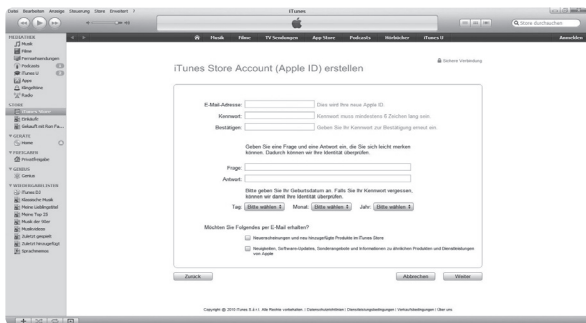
Datei Bearbeiten Anzeige Steuerung Store Erweitert ?

iTunes

Store durchsuchen

MEDIATHEK
Musik
Filme
Fernsehsendungen
Podcasts
iTunes U
Apps
Klingeltöne
Radio

STORE
iTunes Store
Einkäufe
Gekauft mit Ram Pa...

GERÄTE
Home

FREIGABEN
Privatfreigabe

GENIUS
Genius

WIEDERGABELISTEN
iTunes DJ
Klassische Musik
Meine Lieblingstitel
Meine Top 25
Musik der 90er
Musikvideos
Zuletzt gespielt
Zuletzt hinzugefügt
Sprachmemos

Musik Filme TV-Sendungen App Store Podcasts Hörbücher iTunes U

Abmelden

iTunes Store Account (Apple ID) erstellen

Sichere Verbindung

E-Mail-Adresse: Dies wird Ihre neue Apple ID.

Kennwort: Kennwort muss mindestens 8 Zeichen lang sein.

Bestätigen: Geben Sie Ihr Kennwort zur Bestätigung erneut ein.

Geben Sie eine Frage und eine Antwort ein, die Sie sich leicht merken können. Dadurch können wir Ihre Identität überprüfen.

Frage:

Antwort:

Bitte geben Sie Ihr Geburtsdatum an. Falls Sie Ihr Kennwort vergessen, können wir damit Ihre Identität überprüfen.

Tag: Bitte wählen Monat: Bitte wählen Jahr: Bitte wählen

Möchten Sie Folgendes per E-Mail erhalten?

Neuerscheinungen und neu hinzugefügte Produkte im iTunes Store

Neuigkeiten, Software-Updates, Sonderangebote und Informationen zu ähnlichen Produkten und Dienstleistungen von Apple

Zurück

Abbrechen Weiter

Copyright © 2010 iTunes S.à r.l. Alle Rechte vorbehalten | Datenschutzrichtlinien | Dienstleistungsbedingungen | Verkaufsbedingungen | Über uns